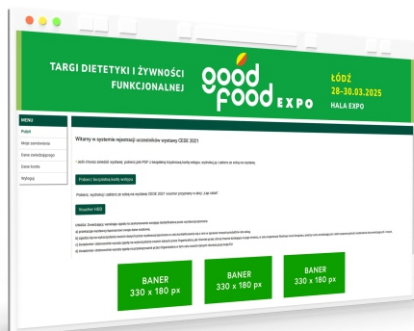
TARGI DIETETYKI I ŻYWNOŚCI FUNKCJONALNEJ

good food EXPO

ŁÓDŹ
28–30.03.2025
HALA EXPO

MENU
Pulpit
Moje zamówienia
Dane zamawiającego
Dane konta
Wyloguj

Witamy w systemie rejestracji uczestników wystawy CEDE 2021

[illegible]

Pobierz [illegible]

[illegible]

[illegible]

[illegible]

BANER
330 x 180 px

BANER
330 x 180 px

BANER
330 x 180 px